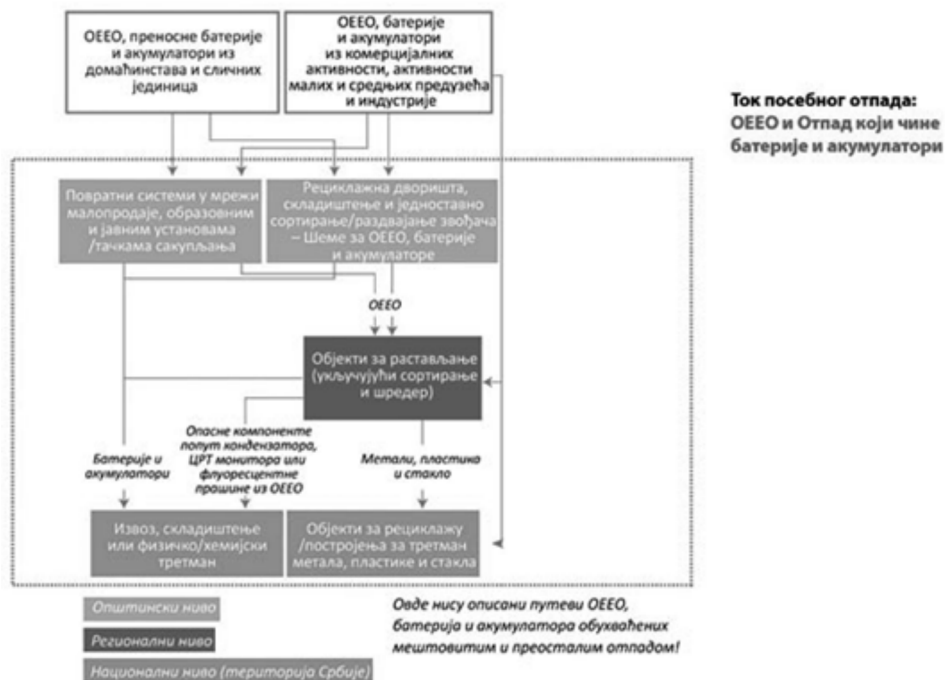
ОЕЕО, преносне батерије и акумулатори из домаћинстава и сличних јединица

ОЕЕО, батерије и акумулатори из комерцијалних активности, активности малих и средњих предузећа и индустрије

Ток посебног отпада: ОЕЕО и Отпад који чине батерије и акумулатори

Повратни системи у мрежи малопродаје, образовним и јавним установама /тачкама сакупљања

Рециклажна дворишта, складиштење и једноставно сортирање/раздвајање звођача – Шеме за ОЕЕО, батерије и акумулаторе

ОЕЕО

Објекти за растављање (укључујући сортирање и шредер)

Опасне компоненте попут кондензатора, ЦРТ монитора или флуоресцентне прашине из ОЕЕО

Батерије и акумулатори

Метали, пластика и стакло

Извоз, складиштење или физичко/хемијски третман

Објекти за рециклажу /постројења за третман метала, пластике и стакла

Општински ниво

Регионални ниво

Национални ниво (територија Србије)

Овде нису описани путеви ОЕЕО, батерија и акумулатора обухваћених мештовитим и преосталим отпадом!